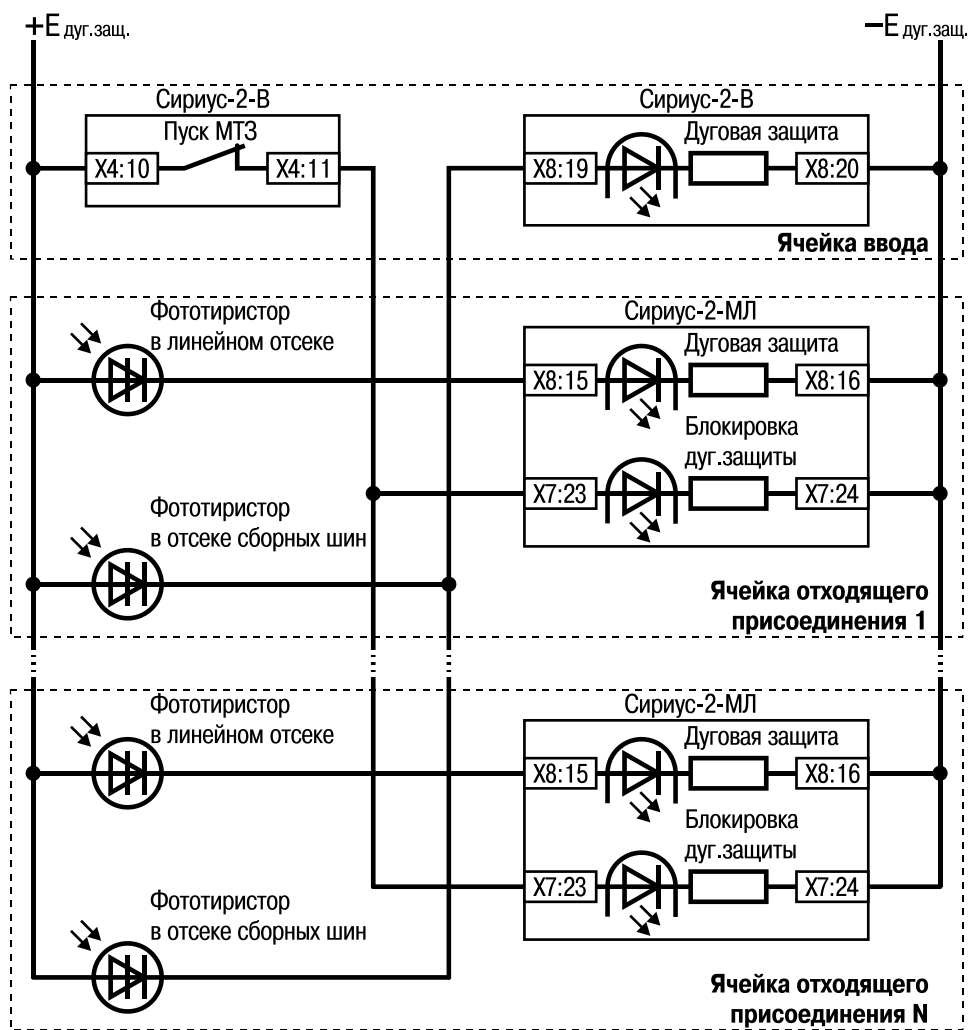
$+E_{дуг.защ.}$

$-E_{дуг.защ.}$

Сириус-2-В

Пуск МТЗ

X4:10

X4:11

Сириус-2-В

Дуговая защита

X8:19

X8:20

Ячейка ввода

Фототиристор в линейном отсеке

Сириус-2-МЛ

Дуговая защита

X8:15

X8:16

Блокировка дуг.защиты

X7:23

X7:24

Фототиристор в отсеке сборных шин

Ячейка отходящего присоединения 1

Фототиристор в линейном отсеке

Сириус-2-МЛ

Дуговая защита

X8:15

X8:16

Блокировка дуг.защиты

X7:23

X7:24

Фототиристор в отсеке сборных шин

Ячейка отходящего присоединения N